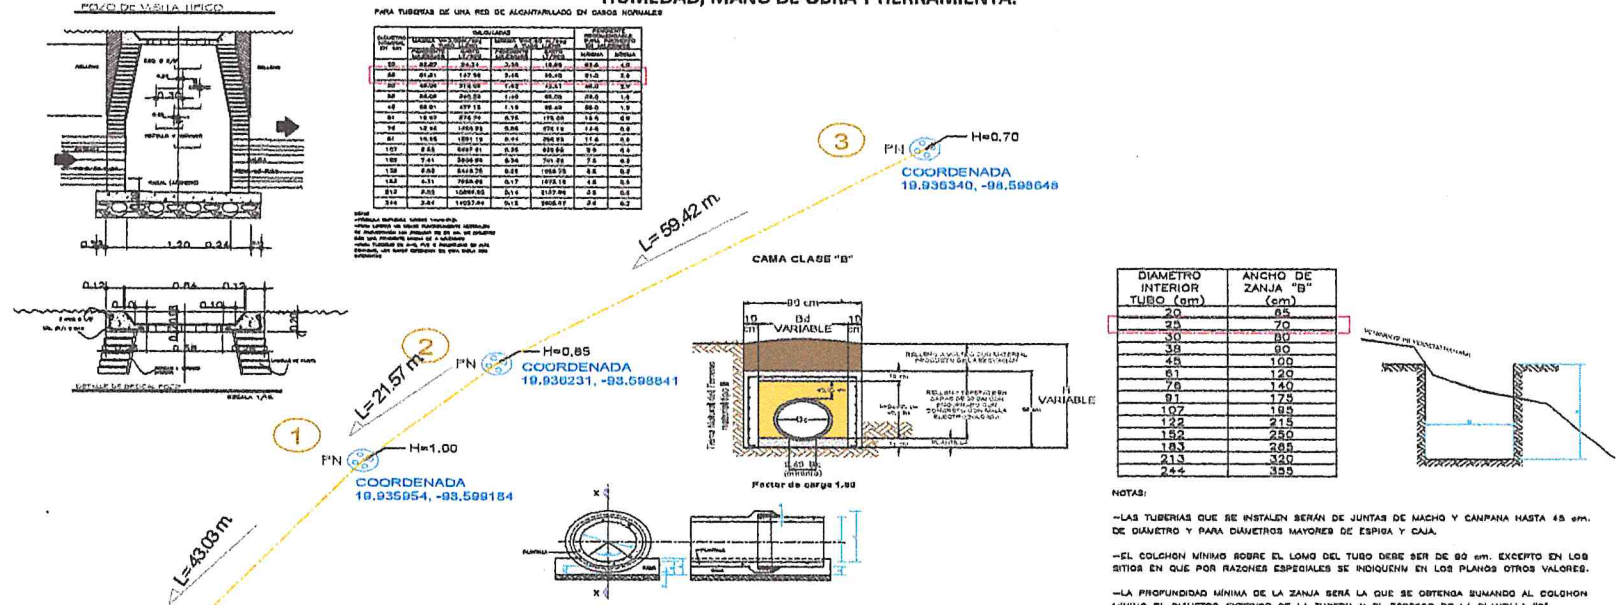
POZO DE VISITA TIPICO

HUMEDAD, MANO DE OBRA Y HERRAMIENTA.

PARA TUBERIAS DE UNA RED DE ALCANTARILLADO EN CASOS NORMALES

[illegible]

0.34 1.20 0.24

0.12 0.84 0.12

DETALLE DE BROCAL POZO

3

PN

H=0.70

COORDENADA
19.936340, -98.598648

L=59.42 m

CAMA CLASE "B"

2

PN

H=0.85

COORDENADA
19.936231, -98.598841

L=21.57 m

1

PN

H=1.00

COORDENADA
19.935954, -98.599184

L=43.03 m

90 cm

Bd
VARIABLE

H
VARIABLE

Factor de carga 1.50

| DIAMETRO INTERIOR TUBO (cm) | ANCHO DE ZANJA "B" (cm) |
|---|---|
| 20 | 65 |
| 25 | 70 |
| 30 | 80 |
| 38 | 90 |
| 45 | 100 |
| 61 | 120 |
| 76 | 140 |
| 91 | 175 |
| 107 | 195 |
| 122 | 215 |
| 152 | 250 |
| 183 | 285 |
| 213 | 320 |
| 244 | 355 |

NOTAS:

—LAS TUBERIAS QUE SE INSTALEN SERAN DE JUNTAS DE MACHO Y CAMPANA HASTA 45 cm. DE DIAMETRO Y PARA DIAMETROS MAYORES DE ESPIGA Y CAJA.

—EL COLCHON MINIMO SOBRE EL LOMO DEL TUBO DEBE SER DE 90 cm. EXCEPTO EN LOS SITIOS EN QUE POR RAZONES ESPECIALES SE INDIQUEN EN LOS PLANOS OTROS VALORES.

—LA PROFUNDIDAD MINIMA DE LA ZANJA SERA LA QUE SE OBTENGA SUMANDO AL COLCHON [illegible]